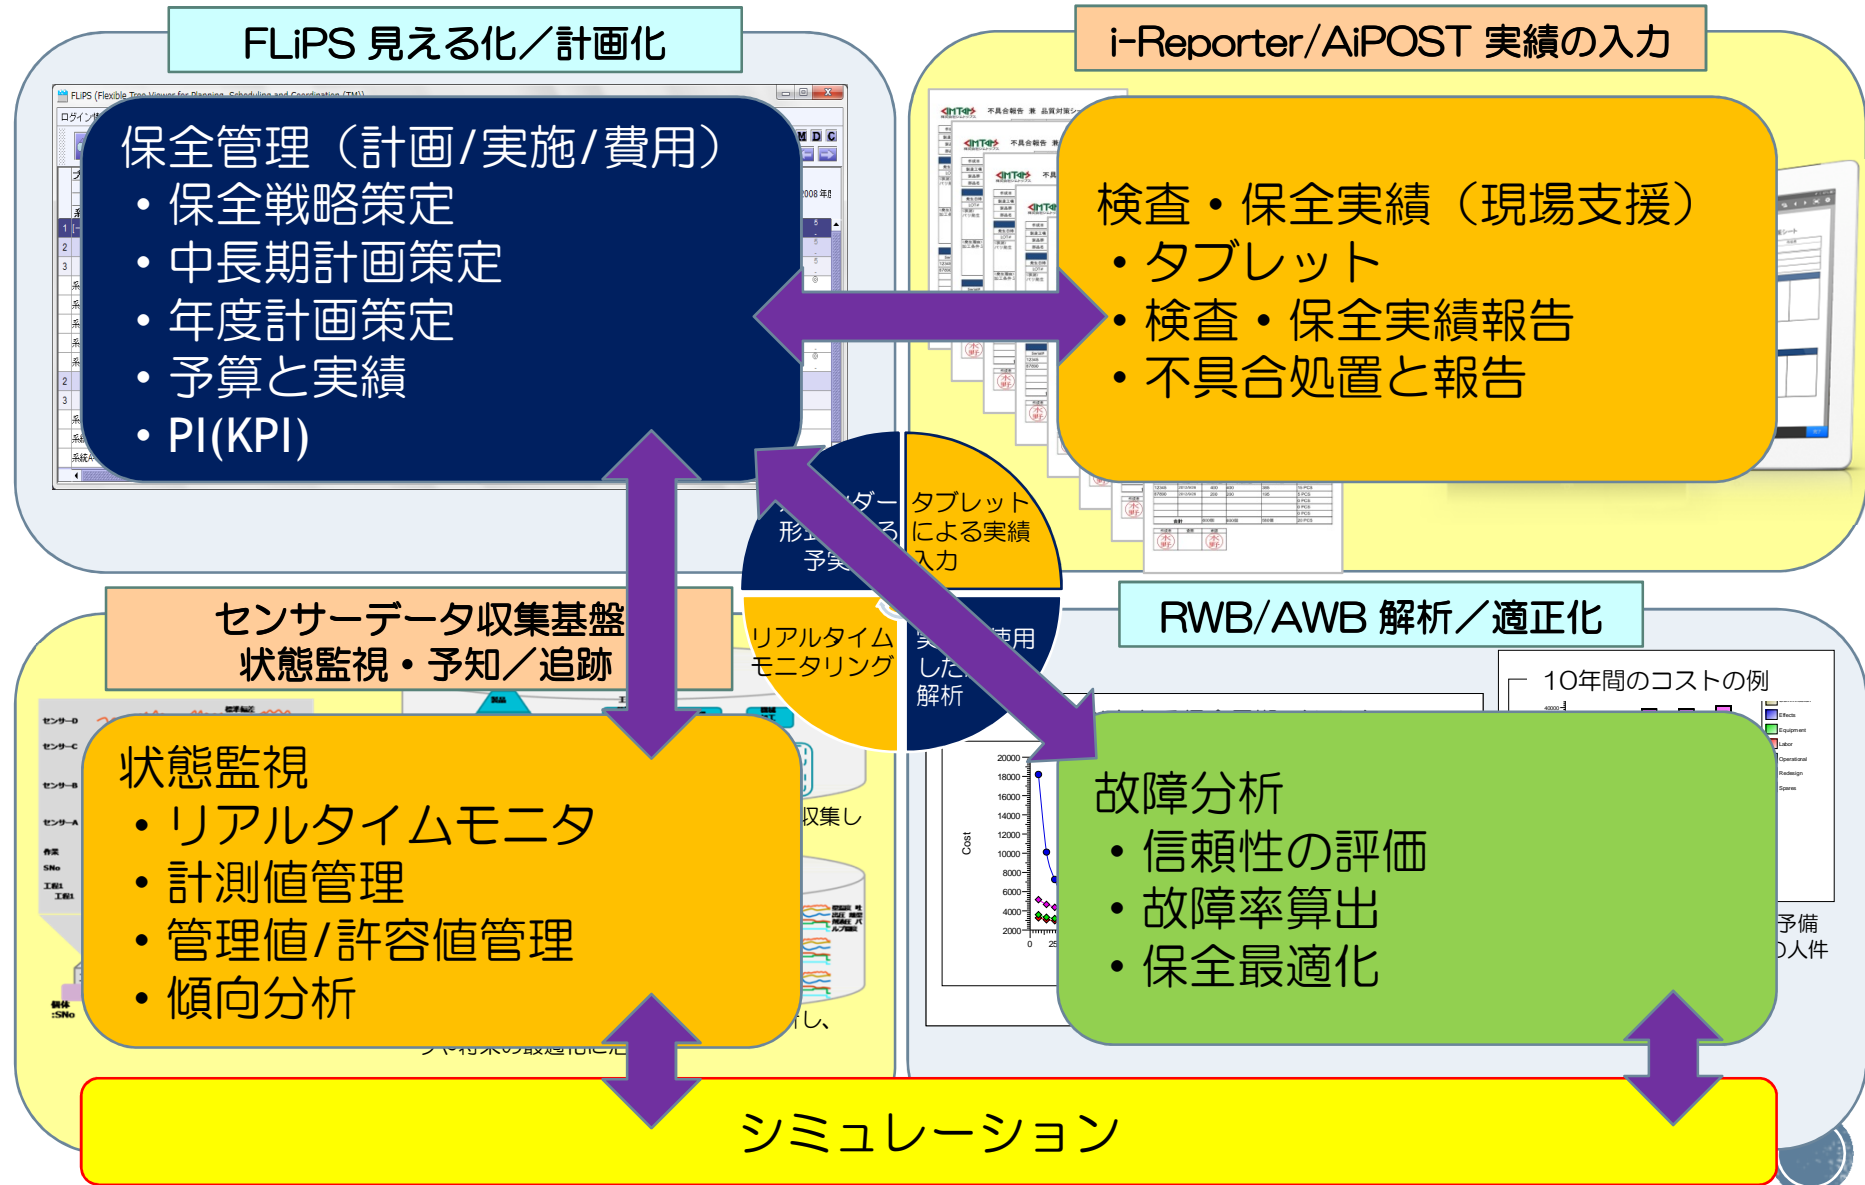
FLiPS 見える化/計画化

i-Reporter/AiPOST 実績の入力

保全管理（計画/実施/費用）
• 保全戦略策定
• 中長期計画策定
• 年度計画策定
• 予算と実績
• PI(KPI)

検査・保全実績（現場支援）
• タブレット
• 検査・保全実績報告
• 不具合処置と報告

タブレットによる実績入力

リアルタイムモニタリング

センサーデータ収集基盤
状態監視・予知/追跡

RWB/AWB 解析/適正化

10年間のコストの例

状態監視
• リアルタイムモニタ
• 計測値管理
• 管理値/許容値管理
• 傾向分析

故障分析
• 信頼性の評価
• 故障率算出
• 保全最適化

シミュレーション